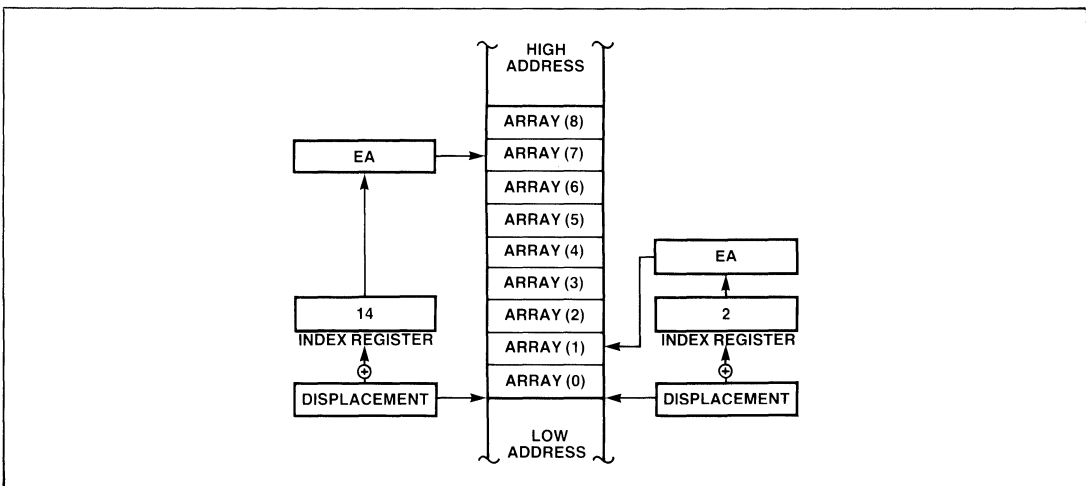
HIGH ADDRESS

ARRAY (8)
ARRAY (7)
ARRAY (6)
ARRAY (5)
ARRAY (4)
ARRAY (3)
ARRAY (2)
ARRAY (1)
ARRAY (0)

LOW ADDRESS

EA

14
INDEX REGISTER
$\oplus$
DISPLACEMENT

EA

2
INDEX REGISTER
$\oplus$
DISPLACEMENT